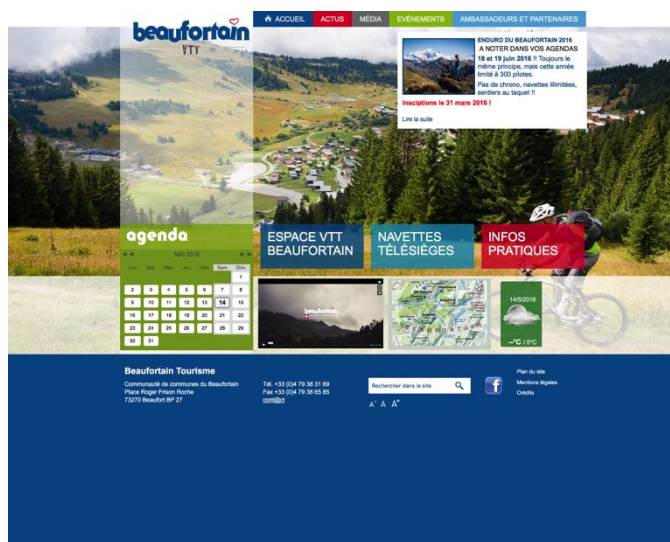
beaufortain
VTT

ACCUEIL | ACTUS | MÉDIA | ÉVÉNEMENTS | AMBASSADEURS ET PARTENAIRES

ENDURO DU BEAUFORTAIN 2016 A NOTER DANS VOS AGENDAS 18 et 19 juin 2016 !! Toujours le même principe, mais cette année limité à 300 pilotes.
Pas de chrono, navettes illimitées, sentiers au taquet !!
Inscriptions le 31 mars 2016 !

Lire la suite

agenda

MAI 2016

| Lun | Mar | Mer | Jeu | Ven | Sam | Dim |
|---|---|---|---|---|---|---|
| | | | | | | 1 |
| 2 | 3 | 4 | 5 | 6 | 7 | 8 |
| 9 | 10 | 11 | 12 | 13 | 14 | 15 |
| 16 | 17 | 18 | 19 | 20 | 21 | 22 |
| 23 | 24 | 25 | 26 | 27 | 28 | 29 |
| 30 | 31 | | | | | |

ESPACE VTT BEAUFORTAIN
NAVETTES TÉLÉSIÈGES
INFOS PRATIQUES

beaufortain

BEAUFORTAIN

14/5/2016
--°C / 5°C

Beaufortain Tourisme
Communauté de communes du Beaufortain
Place Roger Frison Roche
73270 Beaufort BP 27

Tél. +33 (0)4 79 38 31 69
Fax +33 (0)4 79 38 65 85
contact

Rechercher dans le site

A- A A+

Plan du site
Mentions légales
Crédits